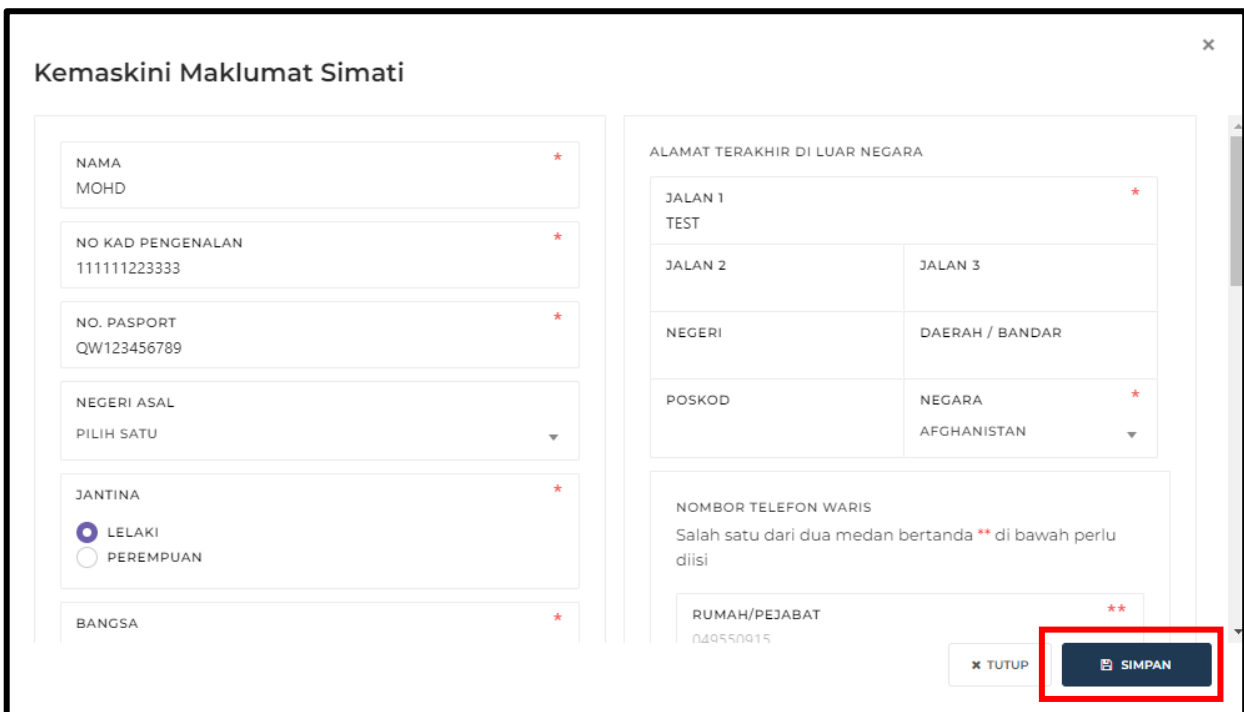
Kemaskini Maklumat Simati

×

NAMA *
MOHD

NO KAD PENGENALAN *
111111223333

NO. PASPORT *
QW123456789

NEGERI ASAL
PILIH SATU

JANTINA *
LELAKI
PEREMPUAN

BANGSA *

ALAMAT TERAKHIR DI LUAR NEGARA

JALAN 1 *
TEST

JALAN 2

JALAN 3

NEGERI

DAERAH / BANDAR

POSKOD

NEGARA *
AFGHANISTAN

NOMBOR TELEFON WARIS
Salah satu dari dua medan bertanda ** di bawah perlu diisi

RUMAH/PEJABAT **
049550915

× TUTUP

SIMPAN